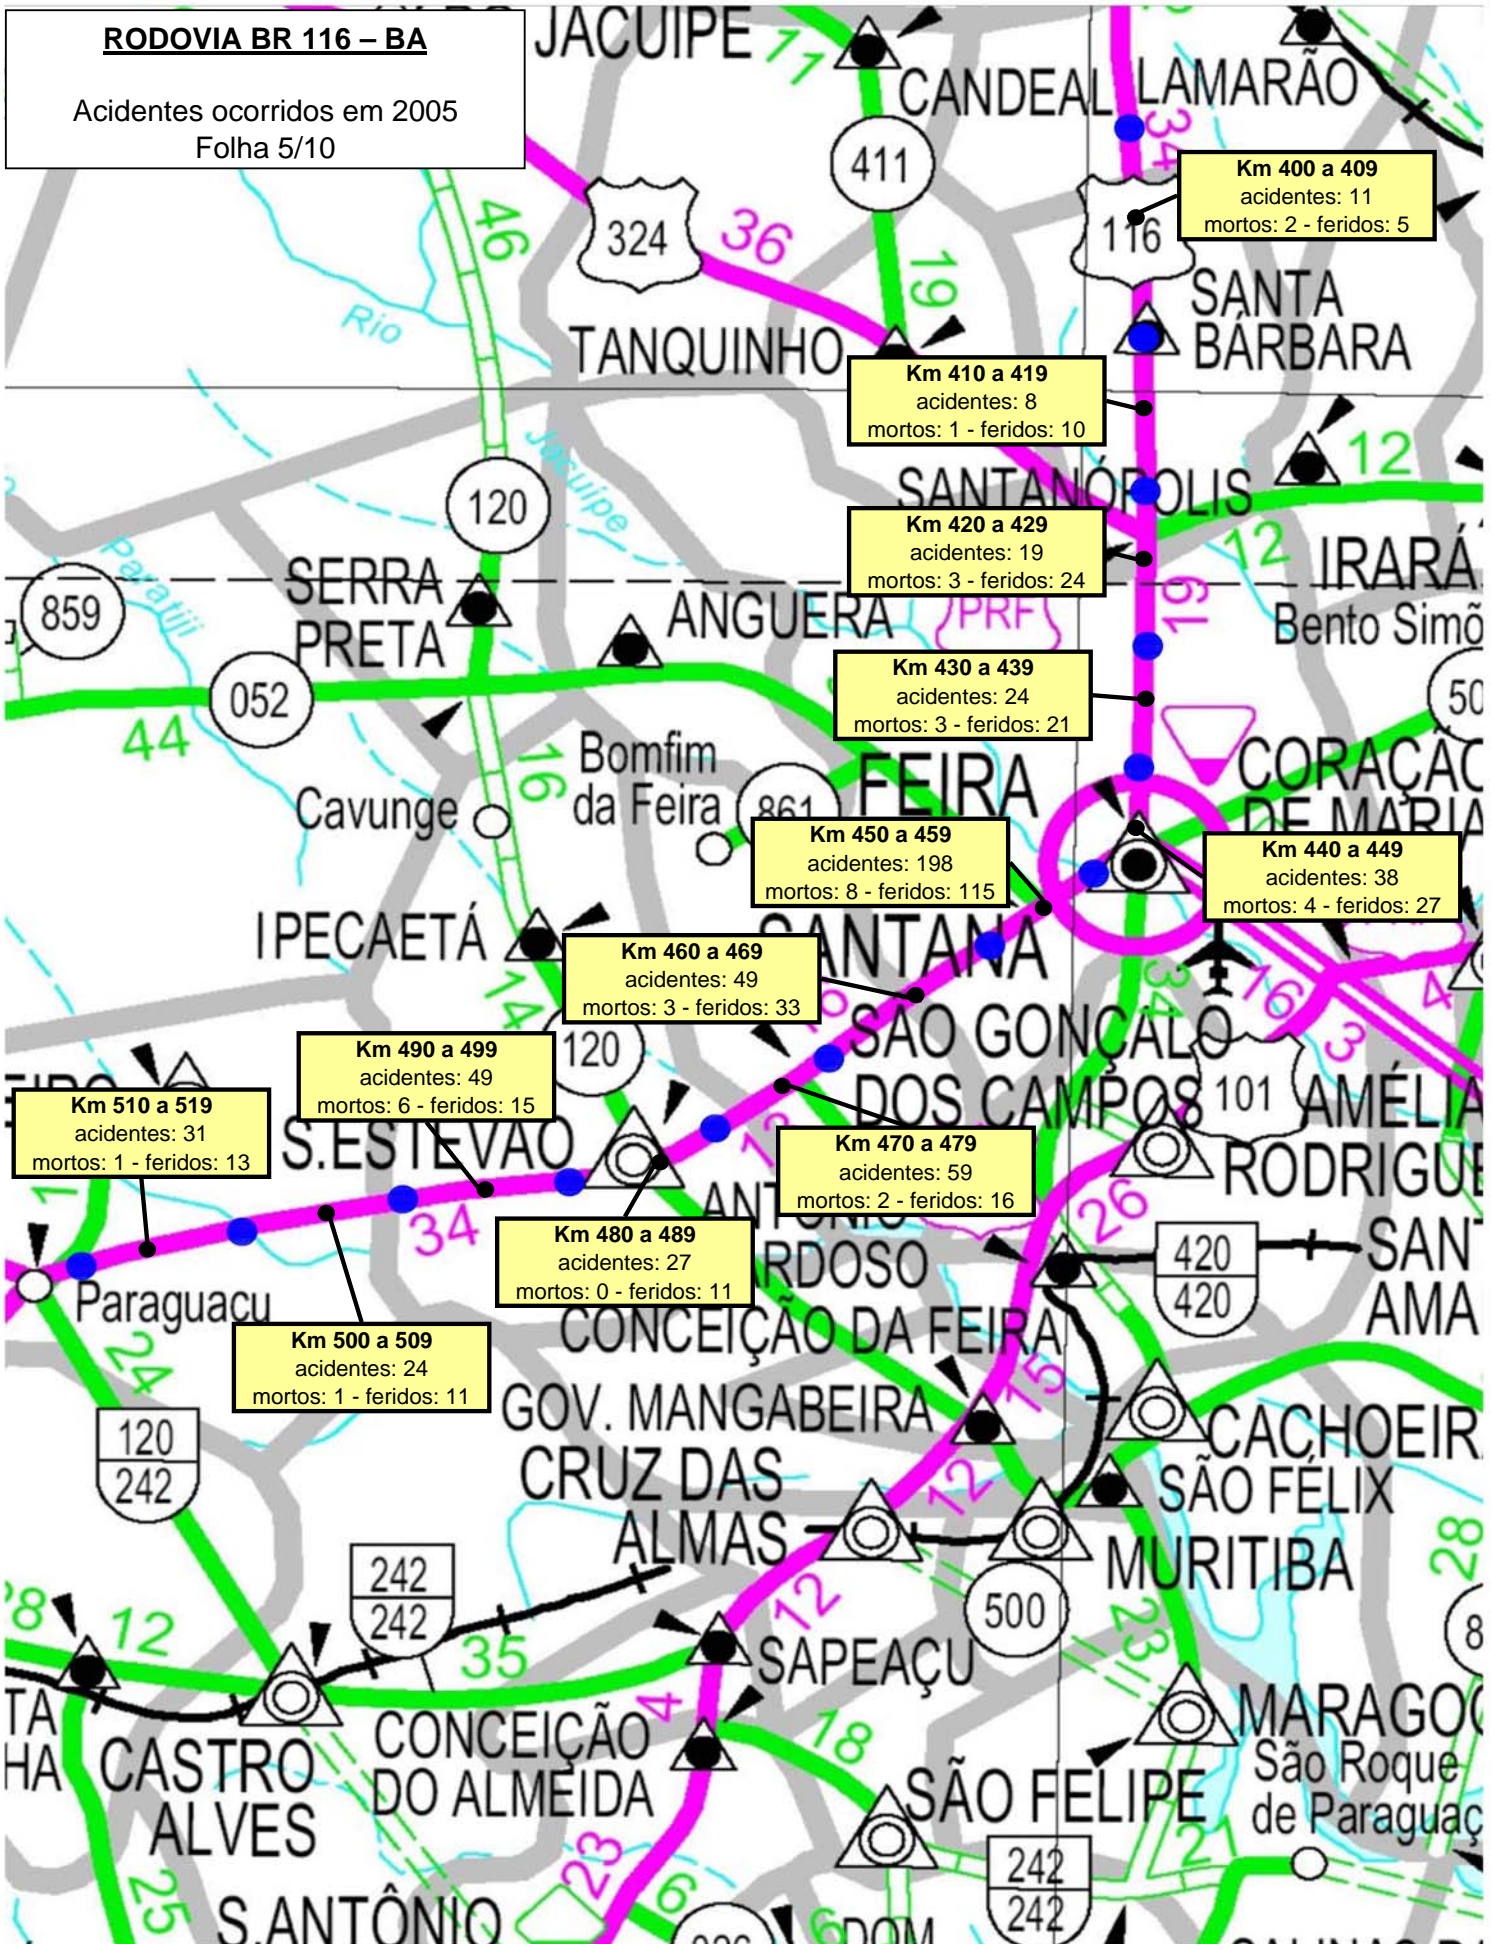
RODOVIA BR 116 – BA

Acidentes ocorridos em 2005
Folha 5/10

JACUIPE
CANDEAL
LAMARÃO
411
34
324
36
TANQUINHO
19
46
Rio
116
SANTA BÁRBARA

Km 400 a 409
acidentes: 11
mortos: 2 - feridos: 5

Km 410 a 419
acidentes: 8
mortos: 1 - feridos: 10

12
SANTANÓPOLIS
Jacuípe
120

Km 420 a 429
acidentes: 19
mortos: 3 - feridos: 24

12
IRARÁ
Bento Simõ
859
Paratiji
SERRA PRETA
ANGUERA
PRF
116

Km 430 a 439
acidentes: 24
mortos: 3 - feridos: 21

50
052
44
16
Bomfim da Feira
Cavunge
861
FEIRA
CORAÇÃO DE MARIA

Km 450 a 459
acidentes: 198
mortos: 8 - feridos: 115

Km 440 a 449
acidentes: 38
mortos: 4 - feridos: 27

IPECAETÁ
SANTANA

Km 460 a 469
acidentes: 49
mortos: 3 - feridos: 33

14
34
16
4
3
120
SÃO GONÇALO DOS CAMPOS
101
AMÉLIA RODRIGUE

Km 490 a 499
acidentes: 49
mortos: 6 - feridos: 15

Km 510 a 519
acidentes: 31
mortos: 1 - feridos: 13

S.ESTEVÃO

Km 470 a 479
acidentes: 59
mortos: 2 - feridos: 16

34
26
ANTONIO CARDOSO

Km 480 a 489
acidentes: 27
mortos: 0 - feridos: 11

420
420
SANT AMA
Paraguaçu
24
CONCEIÇÃO DA FEIRA

Km 500 a 509
acidentes: 24
mortos: 1 - feridos: 11

15
120
242
GOV. MANGABEIRA
CACHOEIR
CRUZ DAS ALMAS
12
SÃO FÉLIX
MURITIBA
242
242
500
28
8
12
35
12
SAPEAÇU
23
4
18
MARAGO
São Roque de Paraguaç
CASTRO ALVES
CONCEIÇÃO DO ALMEIDA
SÃO FELIPE
242
242
23
6
25
S.ANTÔNIO
DOM